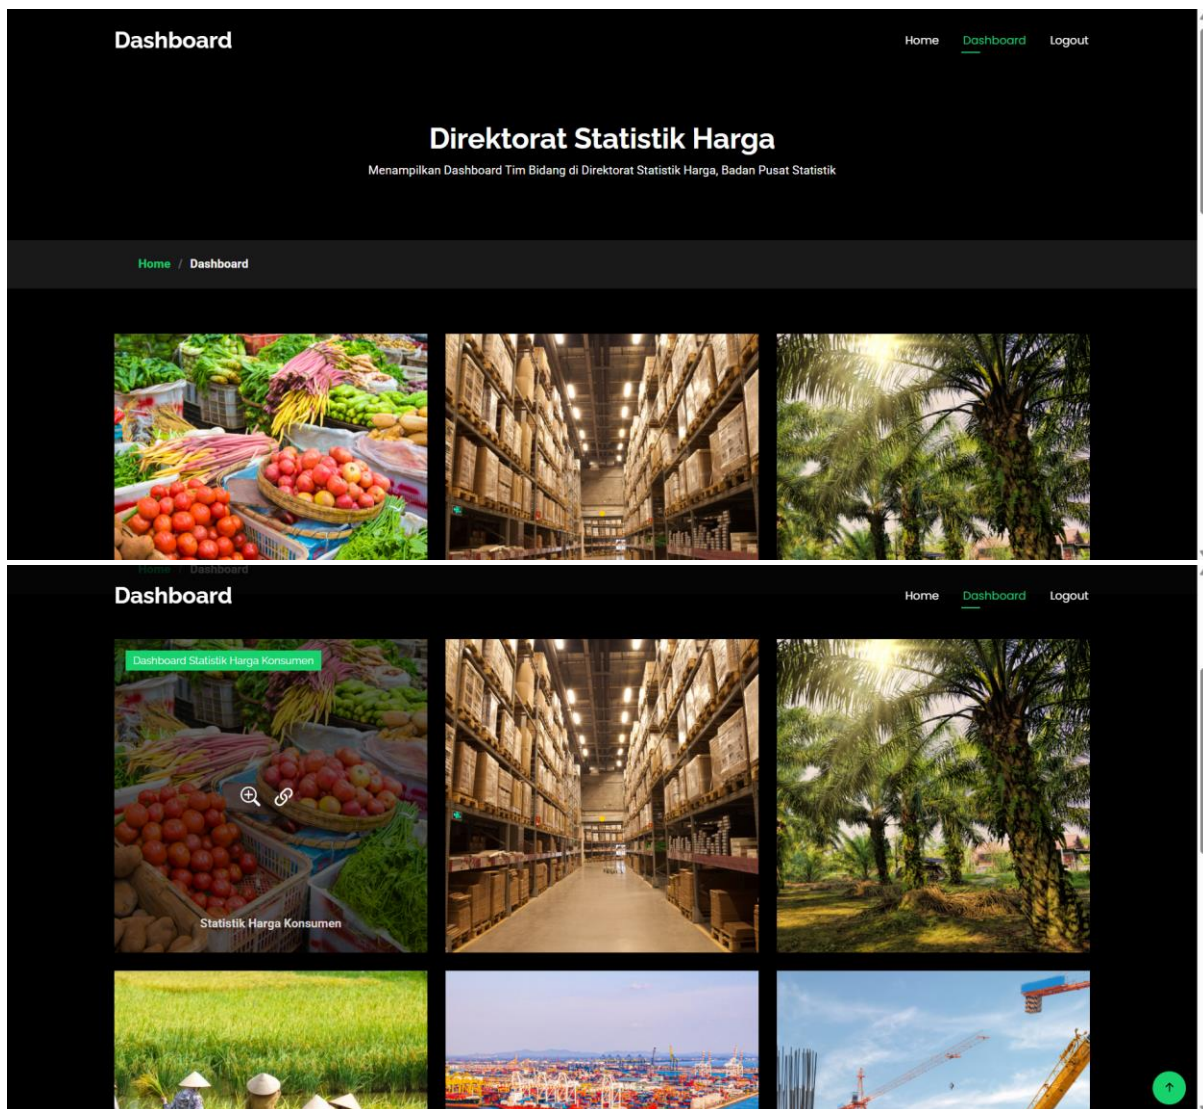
Dashboard

Home Dashboard Logout

Direktorat Statistik Harga

Menampilkan Dashboard Tim Bidang di Direktorat Statistik Harga, Badan Pusat Statistik

Home / Dashboard

Home / Dashboard

Dashboard

Home Dashboard Logout

Dashboard Statistik Harga Konsumen

Statistik Harga Konsumen